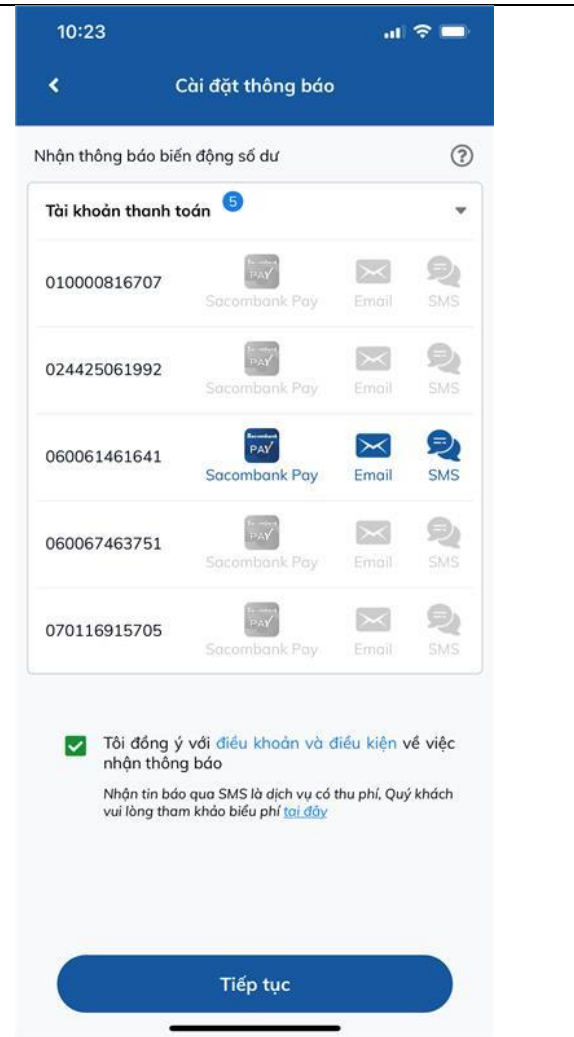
10:23

Cài đặt thông báo

Nhận thông báo biến động số dư

Tài khoản thanh toán 5

010000816707 PAY Sacombank Pay Email SMS

024425061992 PAY Sacombank Pay Email SMS

060061461641 Sacombank PAY Sacombank Pay Email SMS

060067463751 PAY Sacombank Pay Email SMS

070116915705 PAY Sacombank Pay Email SMS

Tôi đồng ý với điều khoản và điều kiện về việc nhận thông báo

Nhận tin báo qua SMS là dịch vụ có thu phí, Quý khách vui lòng tham khảo biểu phí tại đây

Tiếp tục